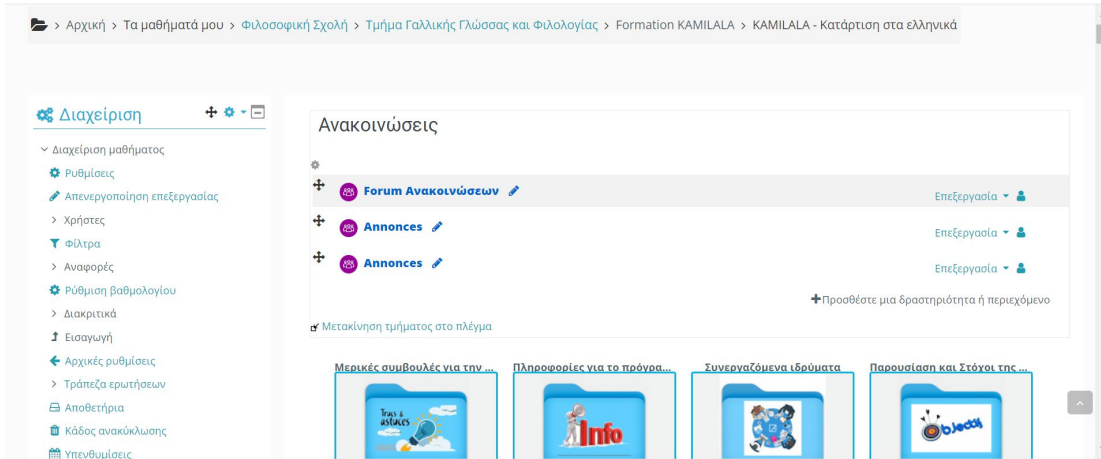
> Αρχική > Τα μαθήματά μου > Φιλοσοφική Σχολή > Τμήμα Γαλλικής Γλώσσας και Φιλολογίας > Formation KAMILALA > KAMILALA - Κατάρτιση στα ελληνικά

Διαχείριση

Διαχείριση μαθήματος
Ρυθμίσεις
Απενεργοποίηση επεξεργασίας
> Χρήστες
Φίλτρα
> Αναφορές
Ρύθμιση βαθμολογίου
> Διακριτικά
Εισαγωγή
Αρχικές ρυθμίσεις
> Τράπεζα ερωτήσεων
Αποθετήρια
Κάδος ανακύκλωσης
Υπενθυμίσεις

Ανακοινώσεις

Forum Ανακοινώσεων
Επεξεργασία
Annonces
Επεξεργασία
Annonces
Επεξεργασία
Προσθέστε μια δραστηριότητα ή περιεχόμενο
Μετακίνηση τμήματος στο πλέγμα

Μερικές συμβουλές για την ...
Trucs & astuces
Πληροφορίες για το πρόγρα...
Info
Συνεργαζόμενα ιδρύματα
Παρουσίαση και Στόχοι της ...
objectif